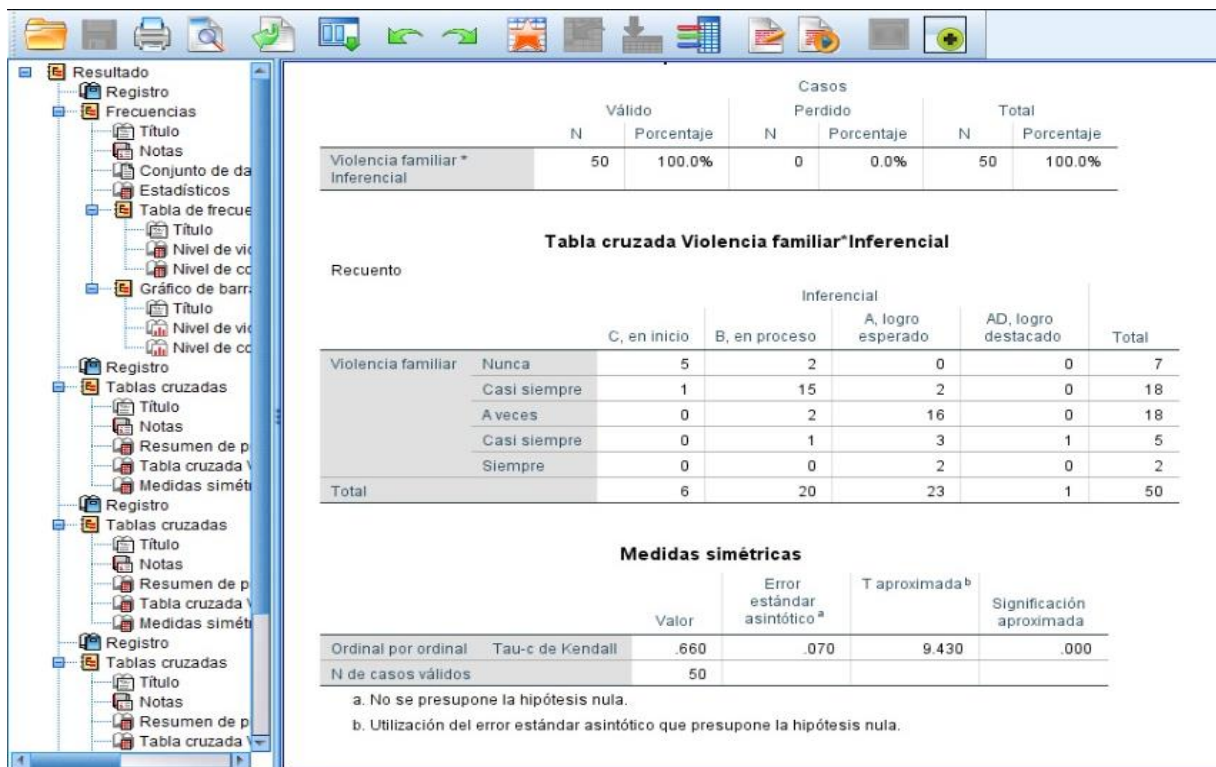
Resultado
Registro
Frecuencias
Título
Notas
Conjunto de da
Estadísticos
Tabla de frecue
Título
Nivel de vi
Nivel de co
Gráfico de barr
Título
Nivel de vi
Nivel de co
Registro
Tablas cruzadas
Título
Notas
Resumen de p
Tabla cruzada V
Medidas simétr
Registro
Tablas cruzadas
Título
Notas
Resumen de p
Tabla cruzada V
Medidas simétr
Registro
Tablas cruzadas
Título
Notas
Resumen de p
Tabla cruzada V

| | Casos | | | | | |
|---|---|---|---|---|---|---|
| | Válido | | Perdido | | Total | |
| | N | Porcentaje | N | Porcentaje | N | Porcentaje |
| Violencia familiar * Inferencial | 50 | 100.0% | 0 | 0.0% | 50 | 100.0% |

Tabla cruzada Violencia familiar*Inferencial

Recuento

| | | Inferencial | | | | |
|---|---|---|---|---|---|---|
| | | C, en inicio | B, en proceso | A, logro esperado | AD, logro destacado | Total |
| Violencia familiar | Nunca | 5 | 2 | 0 | 0 | 7 |
| | Casi siempre | 1 | 15 | 2 | 0 | 18 |
| | A veces | 0 | 2 | 16 | 0 | 18 |
| | Casi siempre | 0 | 1 | 3 | 1 | 5 |
| | Siempre | 0 | 0 | 2 | 0 | 2 |
| Total | | 6 | 20 | 23 | 1 | 50 |

Medidas simétricas

| | | Valor | Error estándar asintótico$^a$ | T aproximada$^b$ | Significación aproximada |
|---|---|---|---|---|---|
| Ordinal por ordinal | Tau-c de Kendall | .660 | .070 | 9.430 | .000 |
| N de casos válidos | | 50 | | | |

a. No se presupone la hipótesis nula.

b. Utilización del error estándar asintótico que presupone la hipótesis nula.